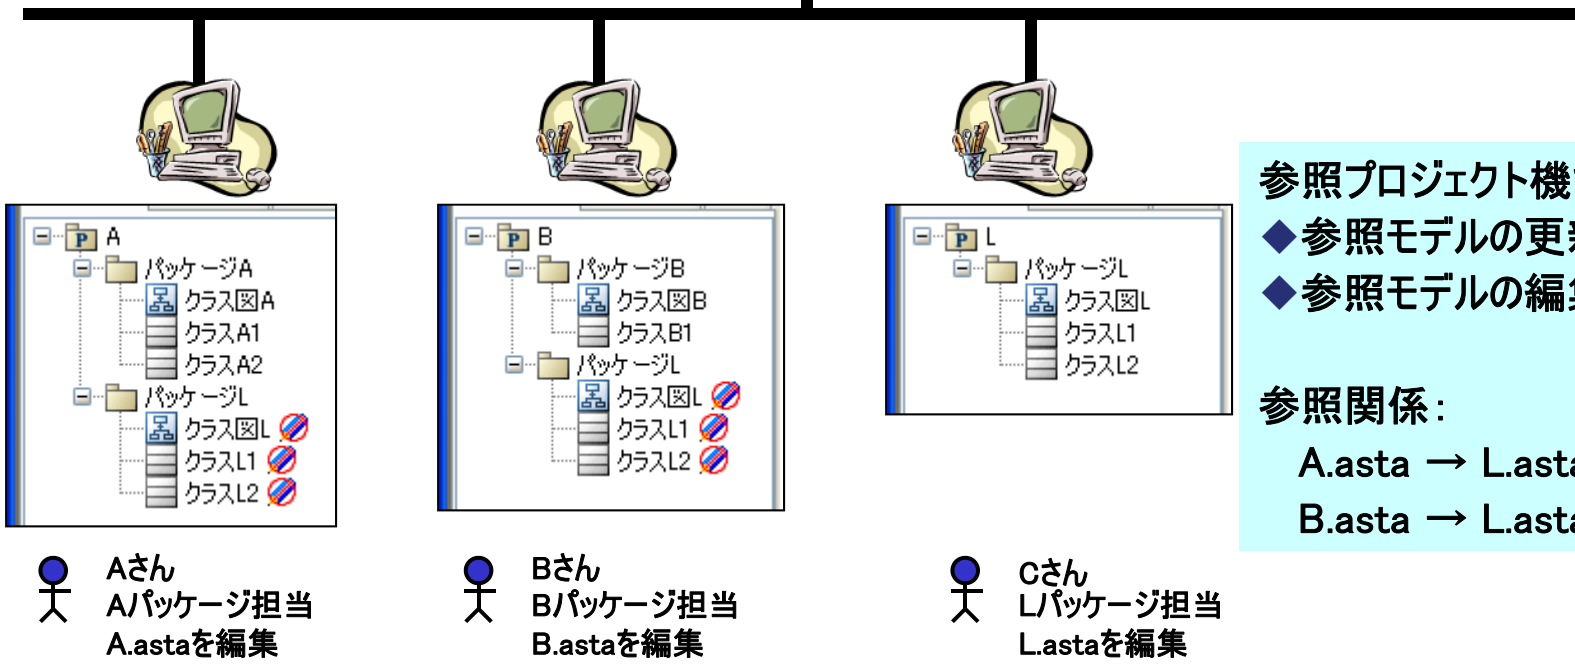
A
パッケージA
クラス図A
クラスA1
クラスA2
パッケージL
クラス図L
クラスL1
クラスL2

B
パッケージB
クラス図B
クラスB1
パッケージL
クラス図L
クラスL1
クラスL2

L
パッケージL
クラス図L
クラスL1
クラスL2

参照プロジェクト機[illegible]
◆参照モデルの更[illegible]
◆参照モデルの編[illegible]

参照関係：
A.asta → L.ast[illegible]
B.asta → L.ast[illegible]

Aさん
Aパッケージ担当
A.astaを編集

Bさん
Bパッケージ担当
B.astaを編集

Cさん
Lパッケージ担当
L.astaを編集